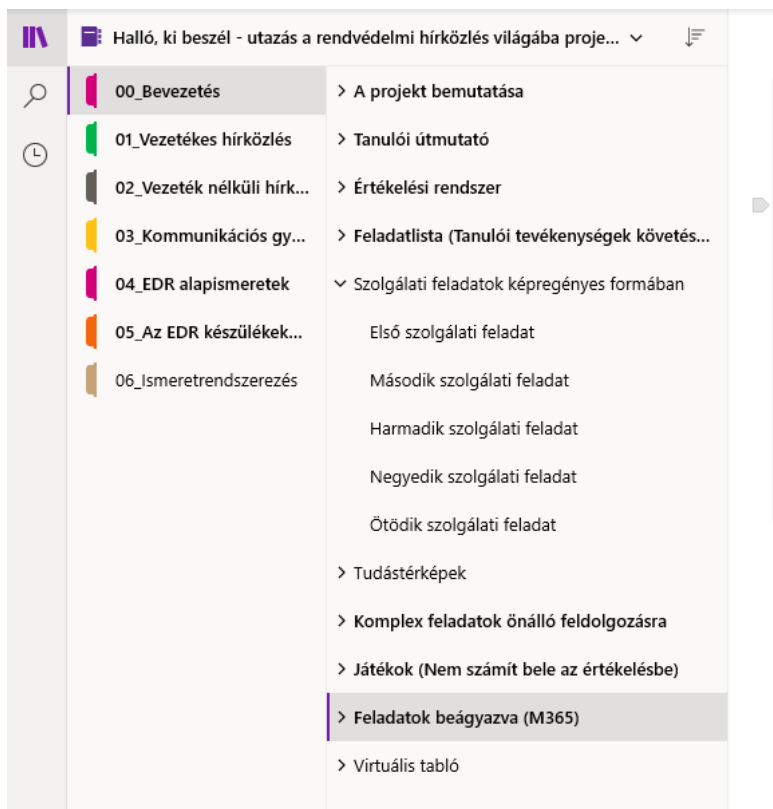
Halló, ki beszél - utazás a rendvédelmi hírközlés világába proje...

00_Bevezetés
01_Vezetékes hírközlés
02_Vezeték nélküli hírk...
03_Kommunikációs gy...
04_EDR alapismeretek
05_Az EDR készülékek...
06_Ismeretrendszerezés

> A projekt bemutatása
> Tanulói útmutató
> Értékelési rendszer
> Feladatlista (Tanulói tevékenységek követés...
Szolgálati feladatok képregényes formában
Első szolgálati feladat
Második szolgálati feladat
Harmadik szolgálati feladat
Negyedik szolgálati feladat
Ötödik szolgálati feladat
> Tudástérképek
> Komplex feladatok önálló feldolgozásra
> Játékok (Nem számít bele az értékelésbe)
> Feladatok beágyazva (M365)
> Virtuális tabló